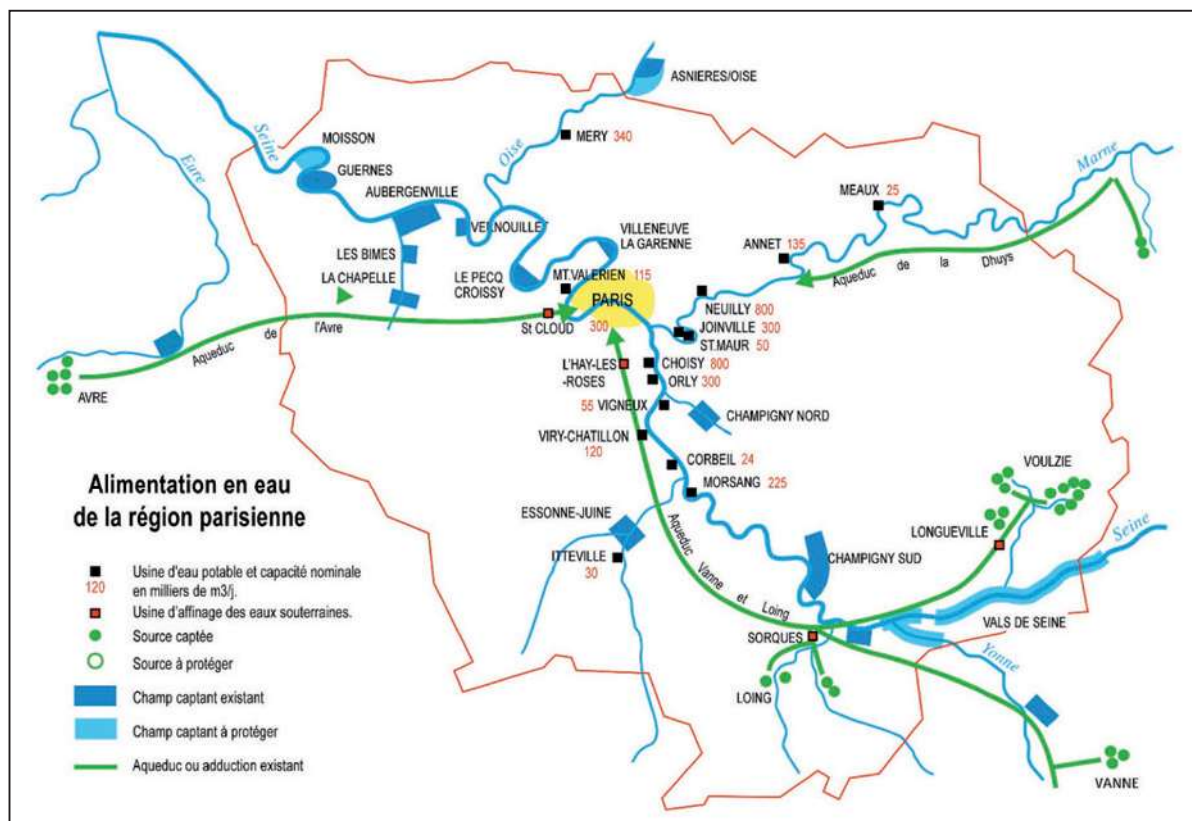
ASNIERES/OISE

MERY 340

Seine

Oise

Marne

Eure

MOISSON

GUERNES

AUBERGENVILLE

VERNOUILLET

VILLENEUVE LA GARENNE

MEAUX 25

ANNET 135

Aqueduc de la Dhuys

LES BIMES

LA CHAPELLE

LE PECQ CROISSY

MT.VALERIEN 115

PARIS

300

St CLOUD

Aqueduc de l'Avre

AVRE

NEUILLY 800

JOINVILLE 300

ST.MAUR 50

L'HAY-LES-ROSES

CHOISY 800

ORLY 300

55 VIGNEUX

CHAMPIGNY NORD

VIRY-CHATILLON 120

CORBEIL 24

MORSANG 225

VOULZIE

Alimentation en eau de la région parisienne

ESSONNE-JUINE

ITTEVILLE 30

Aqueduc Vanne et Loing

LONGUEVILLE

Seine

CHAMPIGNY SUD

120 Usine d'eau potable et capacité nominale en milliers de m3/j.

Usine d'affinage des eaux souterraines.

Source captée

Source à protéger

Champ captant existant

Champ captant à protéger

Aqueduc ou adduction existant

SORQUES

VALS DE SEINE

Yonne

LOING

VANNE